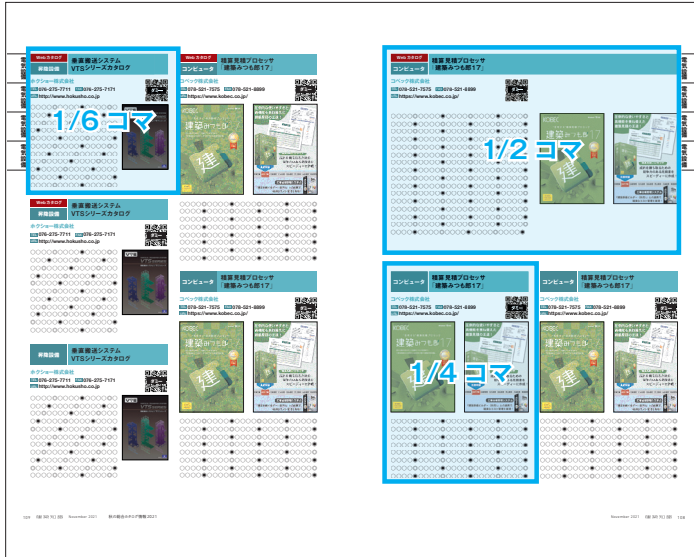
Webカタログ
昇降設備
垂直搬送システム VTSシリーズカタログ
ホクショー株式会社
076-275-7711 076-275-7171
http://www.hokusho.co.jp
1/6コマ

Webカタログ
昇降設備
垂直搬送システム VTSシリーズカタログ
ホクショー株式会社
076-275-7711 076-275-7171
http://www.hokusho.co.jp

昇降設備
垂直搬送システム VTSシリーズカタログ
ホクショー株式会社
076-275-7711 076-275-7171
http://www.hokusho.co.jp

Webカタログ
コンピュータ
積算見積プロセッサ「建築みつも郎17」
コベック株式会社
078-521-7575 078-521-8899
https://www.kobec.co.jp/
建築みつも郎
建

コンピュータ
積算見積プロセッサ「建築みつも郎17」
コベック株式会社
078-521-7575 078-521-8899
https://www.kobec.co.jp/
建築みつも郎
建

Webカタログ
コンピュータ
積算見積プロセッサ「建築みつも郎17」
コベック株式会社
078-521-7575 078-521-8899
https://www.kobec.co.jp/
1/2コマ

コンピュータ
積算見積プロセッサ「建築みつも郎17」
コベック株式会社
078-521-7575 078-521-8899
https://www.kobec.co.jp/
1/4コマ

コンピュータ
積算見積プロセッサ「建築みつも郎17」
コベック株式会社
078-521-7575 078-521-8899
https://www.kobec.co.jp/
建

128 建築知識 November 2021 秋の総合カタログ情報2021
November 2021 建築知識 129